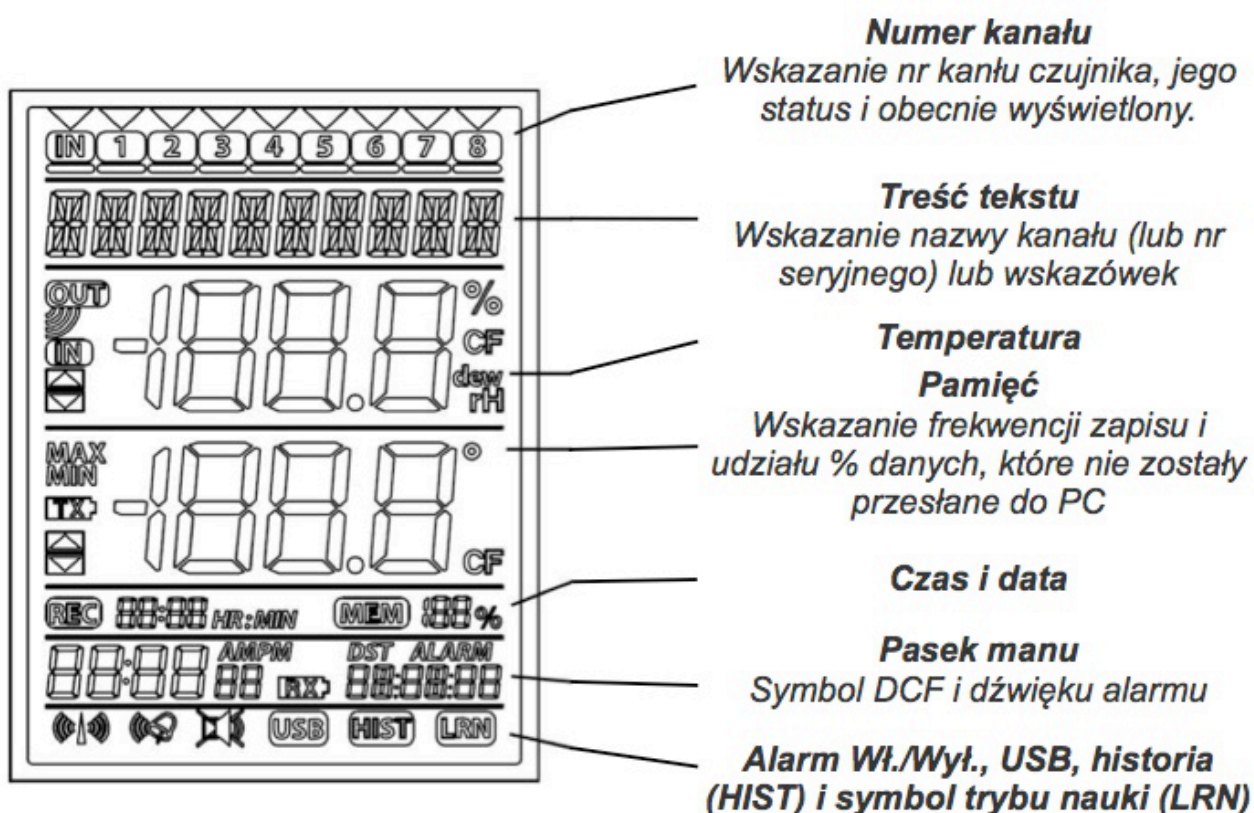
IN 1 2 3 4 5 6 7 8

OUT
IN
%
CF
dew
rH

MAX
MIN
TX
°
CF

REC 88:88 HR:MIN MEM 88 %

88:88 AMPM 88 RX DST ALARM 88:88:88

USB HIST LRN

Numer kanału
Wskazanie nr kanłu czujnika, jego status i obecnie wyświetlony.

Treść tekstu
Wskazanie nazwy kanału (lub nr seryjnego) lub wskazówek

Temperatura

Pamięć
Wskazanie frekwencji zapisu i udziału % danych, które nie zostały przesłane do PC

Czas i data

Pasek manu
Symbol DCF i dźwięku alarmu

Alarm Wł./Wył., USB, historia (HIST) i symbol trybu nauki (LRN)